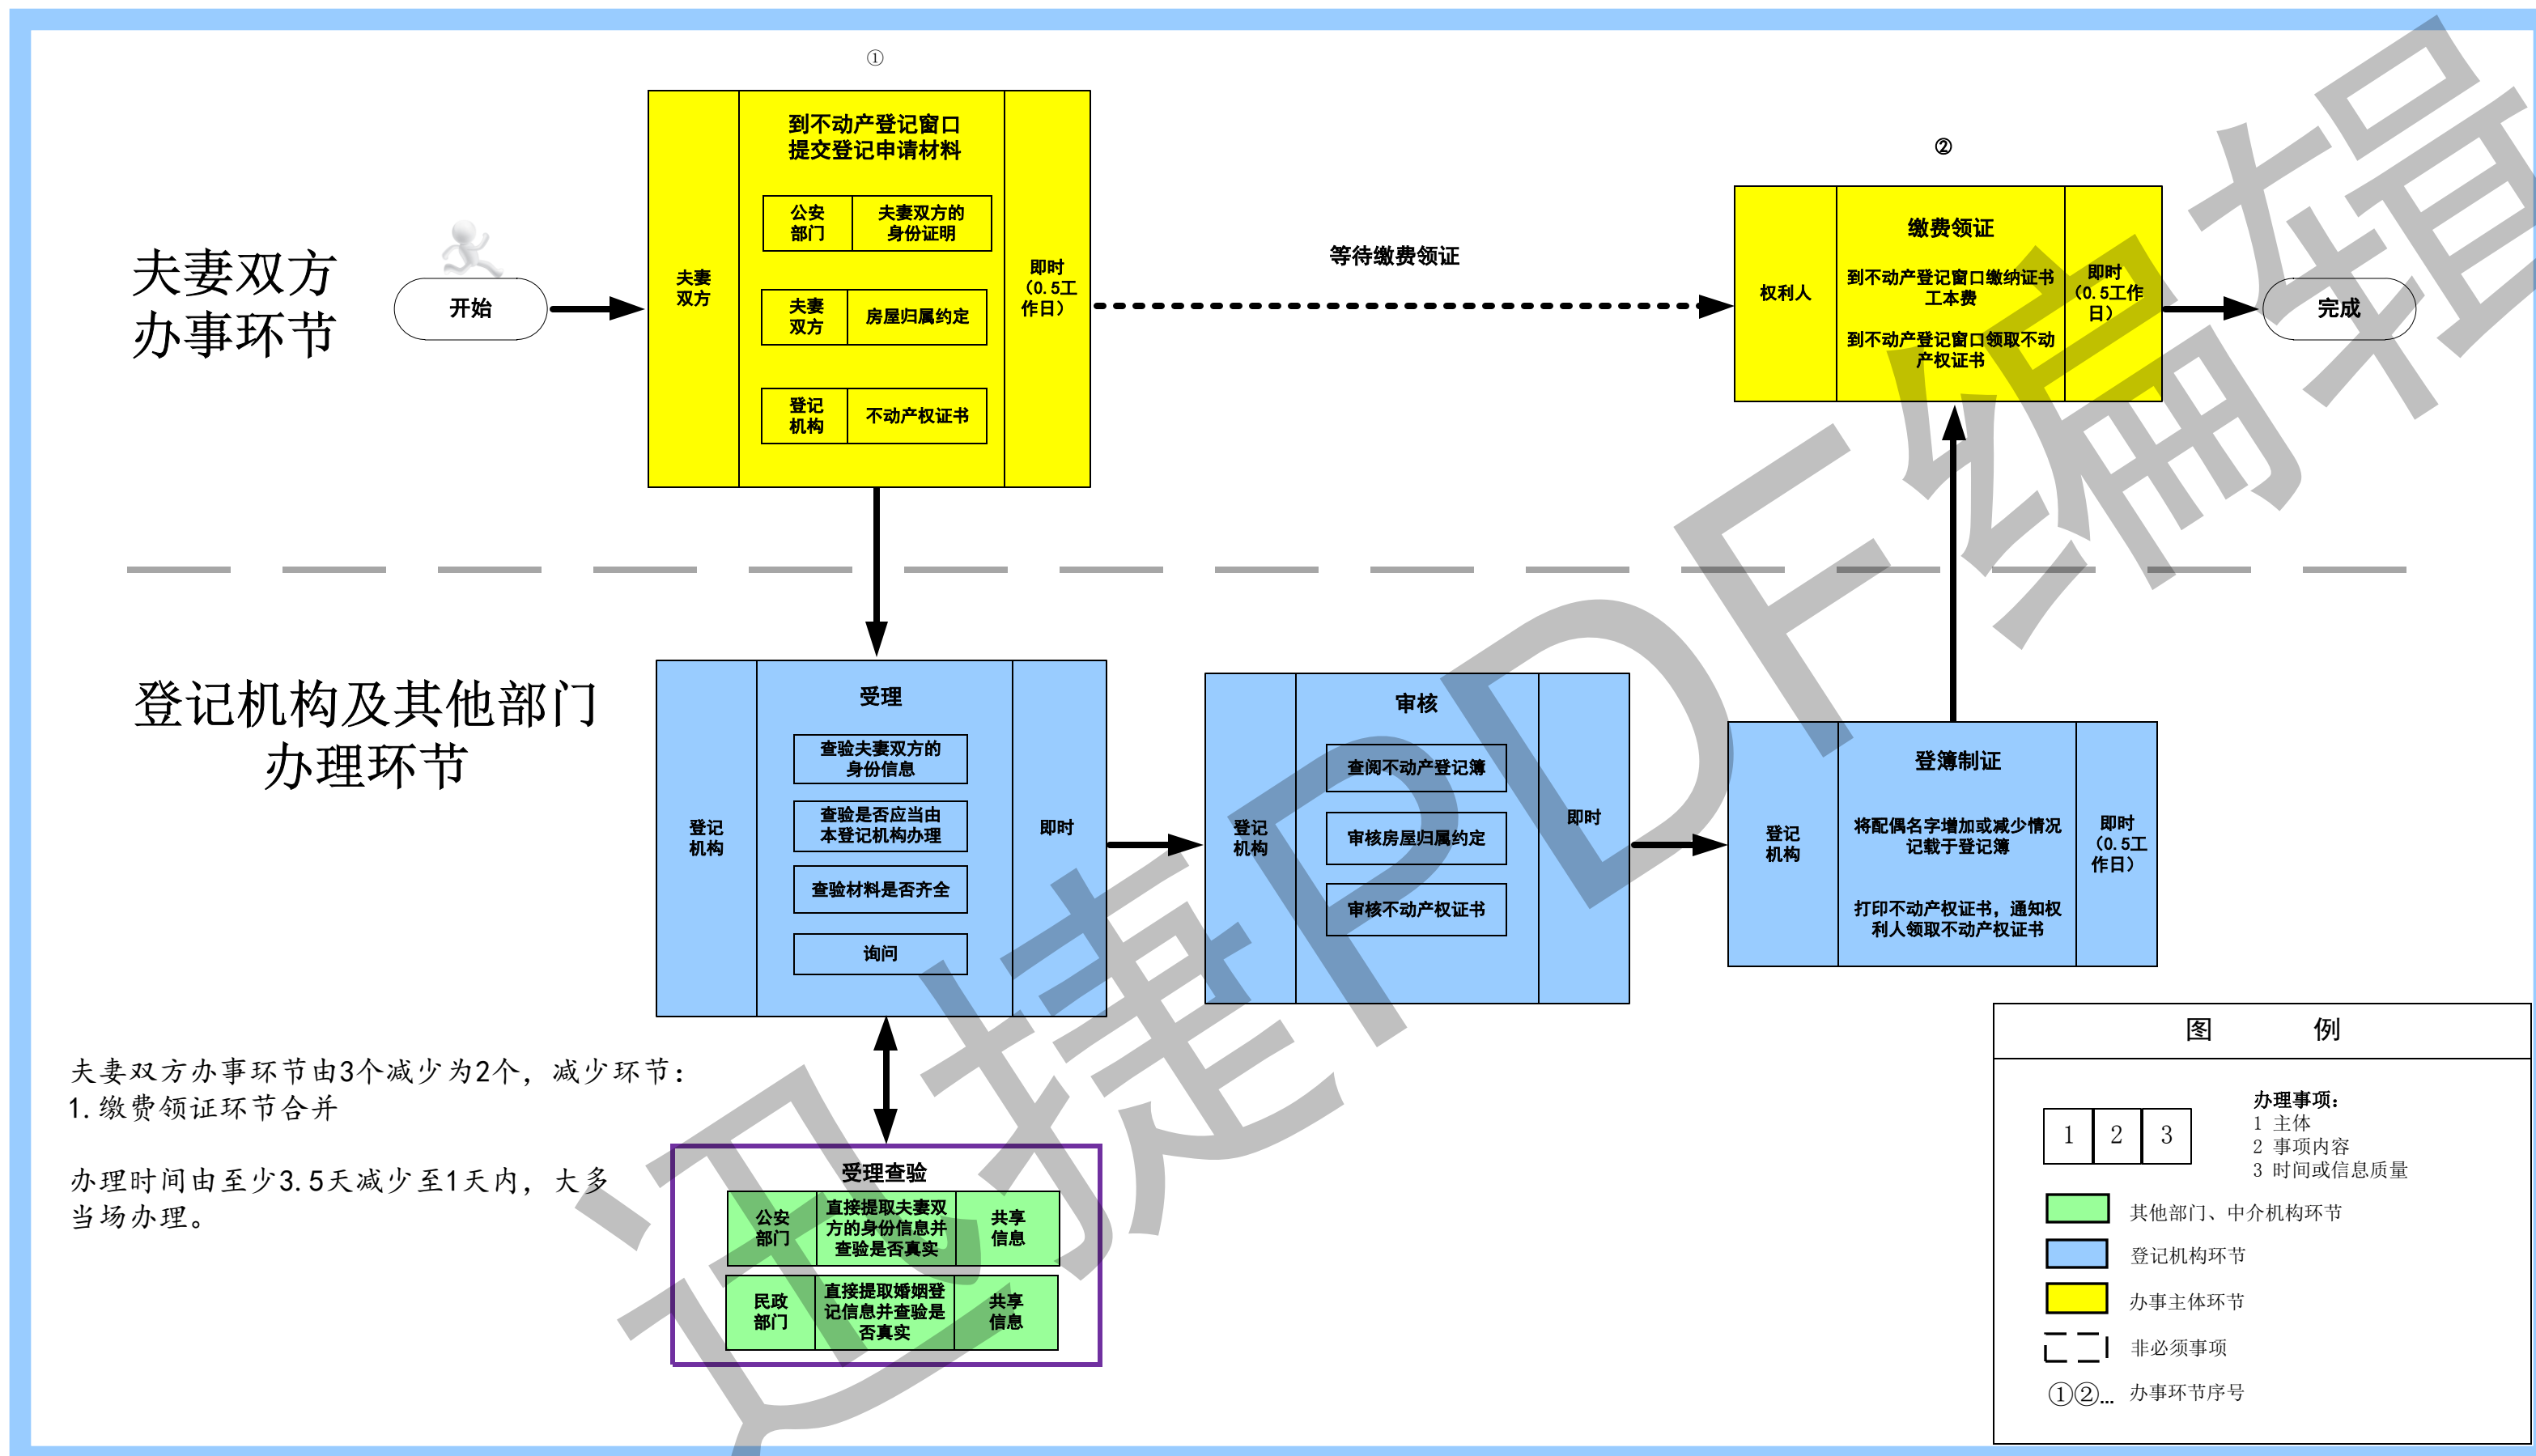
①

夫妻双方办事环节

开始

夫妻双方

到不动产登记窗口提交登记申请材料

| 公安部门 | 夫妻双方的身份证明 |
|---|---|
| 夫妻双方 | 房屋归属约定 |
| 登记机构 | 不动产权证书 |

即时（0.5工作日）

等待缴费领证

②

权利人

缴费领证

到不动产登记窗口缴纳证书工本费

到不动产登记窗口领取不动产权证书

即时（0.5工作日）

完成

登记机构及其他部门办理环节

登记机构

受理

查验夫妻双方的身份信息

查验是否应当由本登记机构办理

查验材料是否齐全

询问

即时

登记机构

审核

查阅不动产登记簿

审核房屋归属约定

审核不动产权证书

即时

登记机构

登簿制证

将配偶名字增加或减少情况记载于登记簿

打印不动产权证书，通知权利人领取不动产权证书

即时（0.5工作日）

夫妻双方办事环节由3个减少为2个，减少环节：
1.缴费领证环节合并

办理时间由至少3.5天减少至1天内，大多当场办理。

受理查验

| 公安部门 | 直接提取夫妻双方的身份信息并查验是否真实 | 共享信息 |
|---|---|---|
| 民政部门 | 直接提取婚姻登记信息并查验是否真实 | 共享信息 |

图 例

1 2 3

办理事项：
1 主体
2 事项内容
3 时间或信息质量

其他部门、中介机构环节

登记机构环节

办事主体环节

非必须事项

①②... 办事环节序号

迅捷PDF编辑器